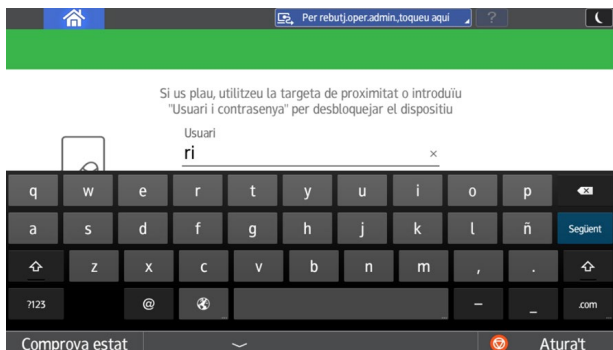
Per rebutj.oper.admin.,toqueu aquí

?

Si us plau, utilitzeu la targeta de proximitat o introduïu "Usuari i contrasenya" per desbloquejar el dispositiu

Usuari

ri

×

q w e r t y u i o p

a s d f g h j k l ñ Següent

z x c v b n m , .

?123 @ – _ .com

Comprova estat

Atura't